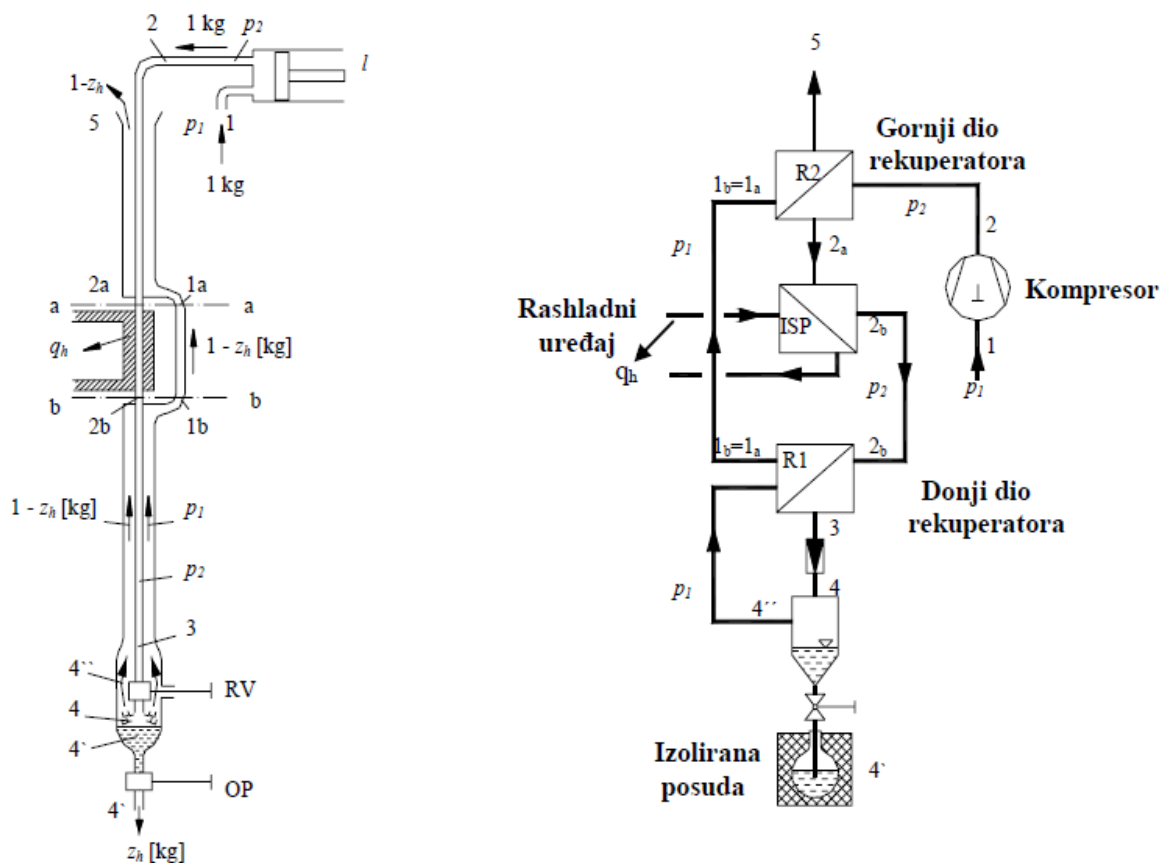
2
1 kg
$p_2$
$l$
1-$z_h$
5
$p_1$
1
1 kg
2a
1a
a
a
$q_h$
1 - $z_h$ [kg]
b
b
2b
1b
1 - $z_h$ [kg]
$p_1$
$p_2$
3
4``
RV
4
4`
OP
4`
$z_h$ [kg]

5
Gornji dio rekuperatora
R2
$1_b$=$1_a$
$p_2$
2
$2_a$
$p_1$
Rashladni uređaj
ISP
$2_b$
Kompresor
$q_h$
$p_2$
1
$p_1$
$1_b$=$1_a$
R1
$2_b$
Donji dio rekuperatora
3
4
$p_1$
4´´
Izolirana posuda
4`